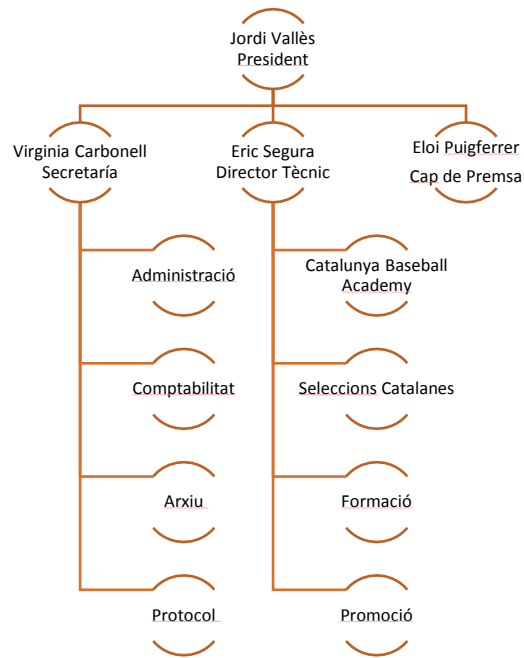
Jordi Vallès
President

Virginia Carbonell
Secretaría

Eric Segura
Director Tècnic

Eloi Puigferrer
Cap de Premsa

Administració

Comptabilitat

Arxiu

Protocol

Catalunya Baseball Academy

Seleccions Catalanes

Formació

Promoció